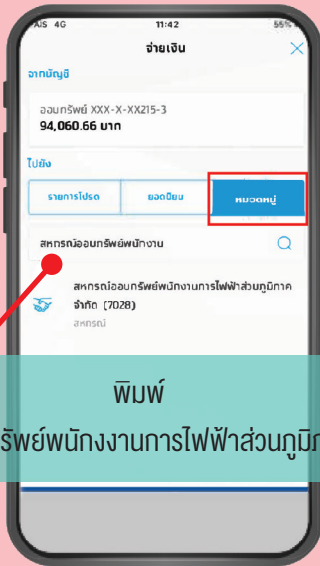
AIS 4G 11:42 55%

จ่ายเงิน

จากบัญชี

ออมทรัพย์ XXX-X-XX215-3
94,060.66 บาท

ไปยัง

รายการโปรด | ยอดนิยม | หมวดหมู่

สหกรณ์ออมทรัพย์พนักงาน

สหกรณ์ออมทรัพย์พนักงานการไฟฟ้าส่วนภูมิภาค จำกัด (7028)
สหกรณ์

พิมพ์
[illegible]รัพย์พนักงานการไฟฟ้าส่วนภูมิภ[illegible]